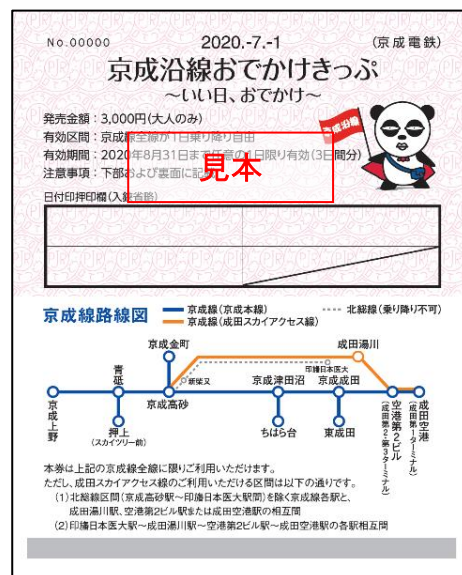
No.00000　2020.-7.-1　(京成電鉄)

京成沿線おでかけきっぷ
〜いい日、おでかけ〜

発売金額：3,000円(大人のみ)
有効区間：京成線全線が1日乗り降り自由
有効期間：2020年8月31日まで任意の1日限り有効(3日間分)
注意事項：下部および裏面に記載

見本

京成沿線

日付印押印欄(入鋏省略)

京成線路線図
京成線(京成本線)
京成線(成田スカイアクセス線)
北総線(乗り降り不可)

京成上野
青砥
押上(スカイツリー前)
京成金町
京成高砂
新柴又
京成津田沼
ちはら台
京成成田
東成田
印旛日本医大
成田湯川
空港第2ビル(成田第2・第3ターミナル)
成田空港(成田第1ターミナル)

本券は上記の京成線全線に限りご利用いただけます。
ただし、成田スカイアクセス線のご利用いただける区間は以下の通りです。
(1)北総線区間(京成高砂駅〜印旛日本医大駅間)を除く京成線各駅と、成田湯川駅、空港第2ビル駅または成田空港駅の相互間
(2)印旛日本医大駅〜成田湯川駅〜空港第2ビル駅〜成田空港駅の各駅相互間